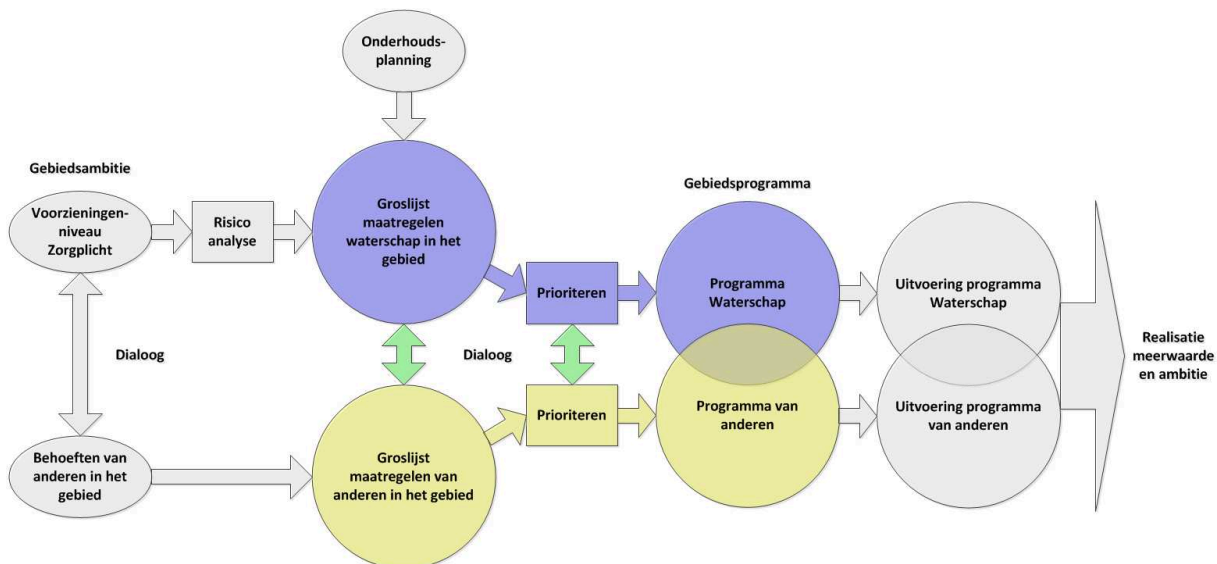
Onderhoudsplanning

Gebiedsambitie

Voorzieningenniveau Zorgplicht

Risico analyse

Groslijst maatregelen waterschap in het gebied

Gebiedsprogramma

Prioriteren

Programma Waterschap

Uitvoering programma Waterschap

Dialoog

Dialoog

Realisatie meerwaarde en ambitie

Prioriteren

Programma van anderen

Uitvoering programma van anderen

Behoeften van anderen in het gebied

Groslijst maatregelen van anderen in het gebied